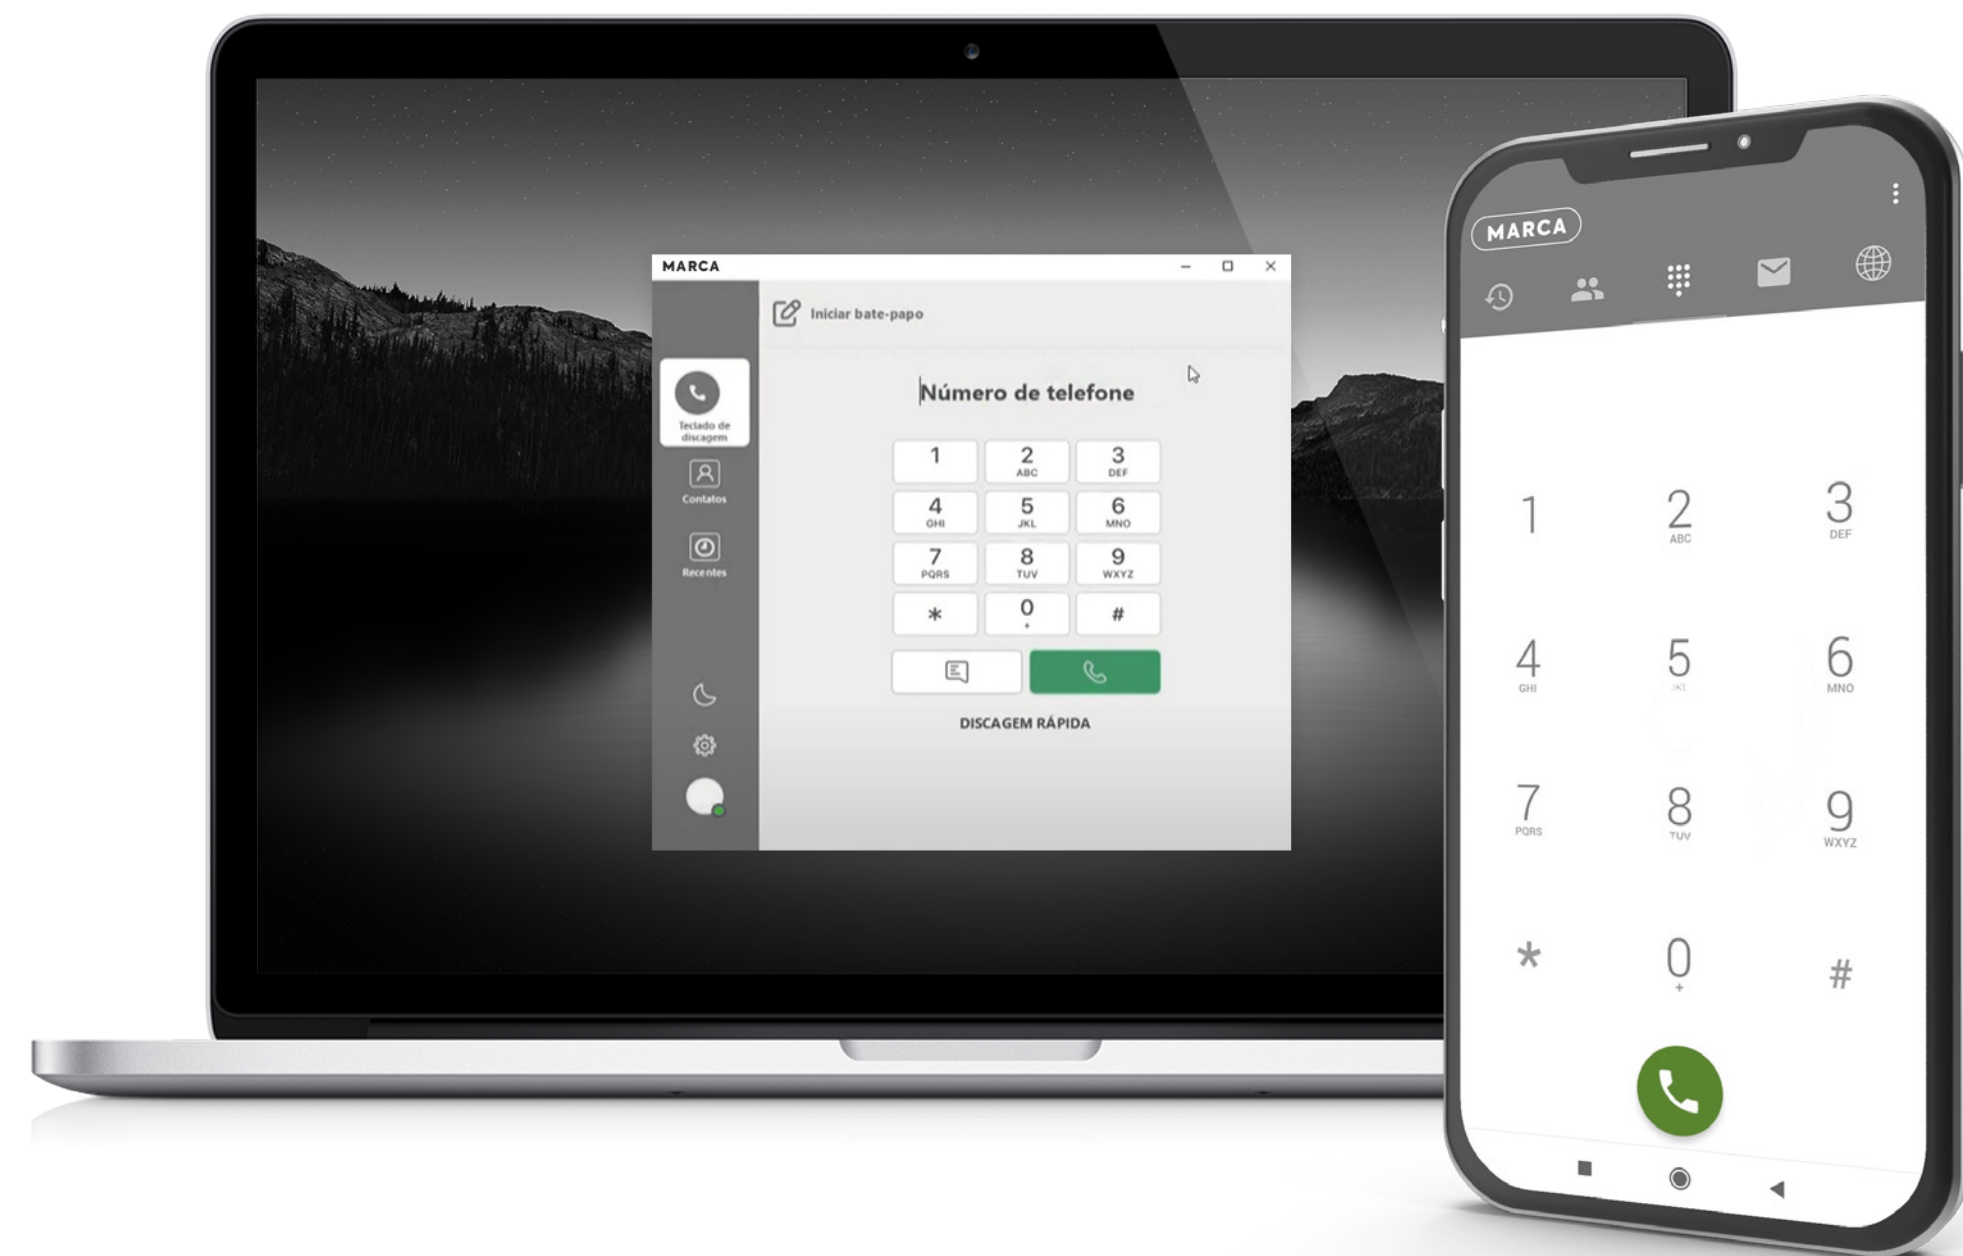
MARCA

Iniciar bate-papo

Teclado de discagem

Contatos

Recentes

Número de telefone

1
2 ABC
3 DEF
4 GHI
5 JKL
6 MNO
7 PQRS
8 TUV
9 WXYZ
*
0
#

DISCAGEM RÁPIDA

MARCA

1
2 ABC
3 DEF
4 GHI
5 JKL
6 MNO
7 PQRS
8 TUV
9 WXYZ
*
0 +
#